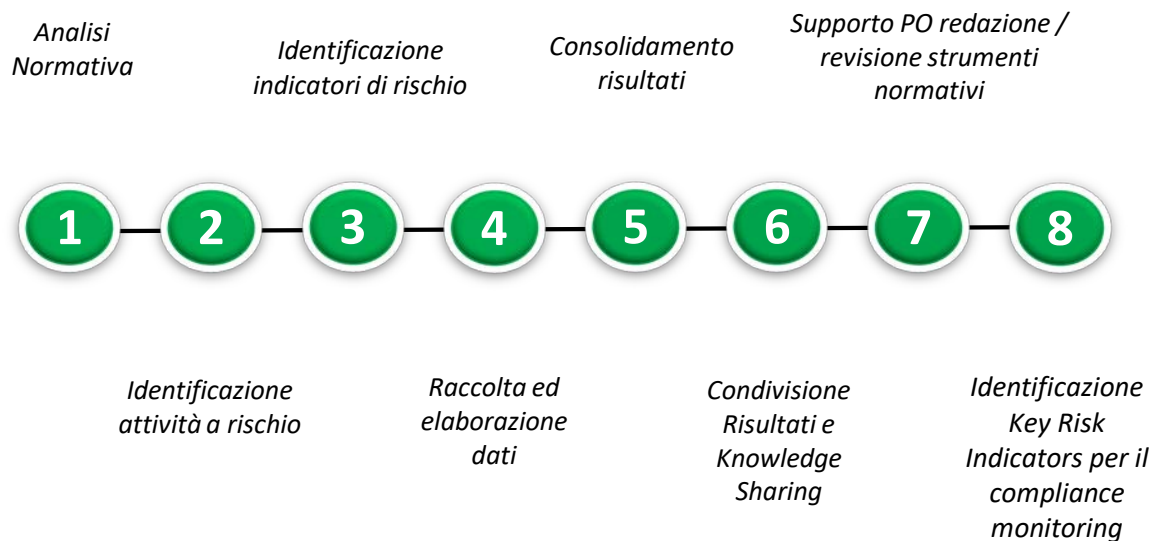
Analisi Normativa

Identificazione indicatori di rischio

Consolidamento risultati

Supporto PO redazione / revisione strumenti normativi

1

2

3

4

5

6

7

8

Identificazione attività a rischio

Raccolta ed elaborazione dati

Condivisione Risultati e Knowledge Sharing

Identificazione Key Risk Indicators per il compliance monitoring